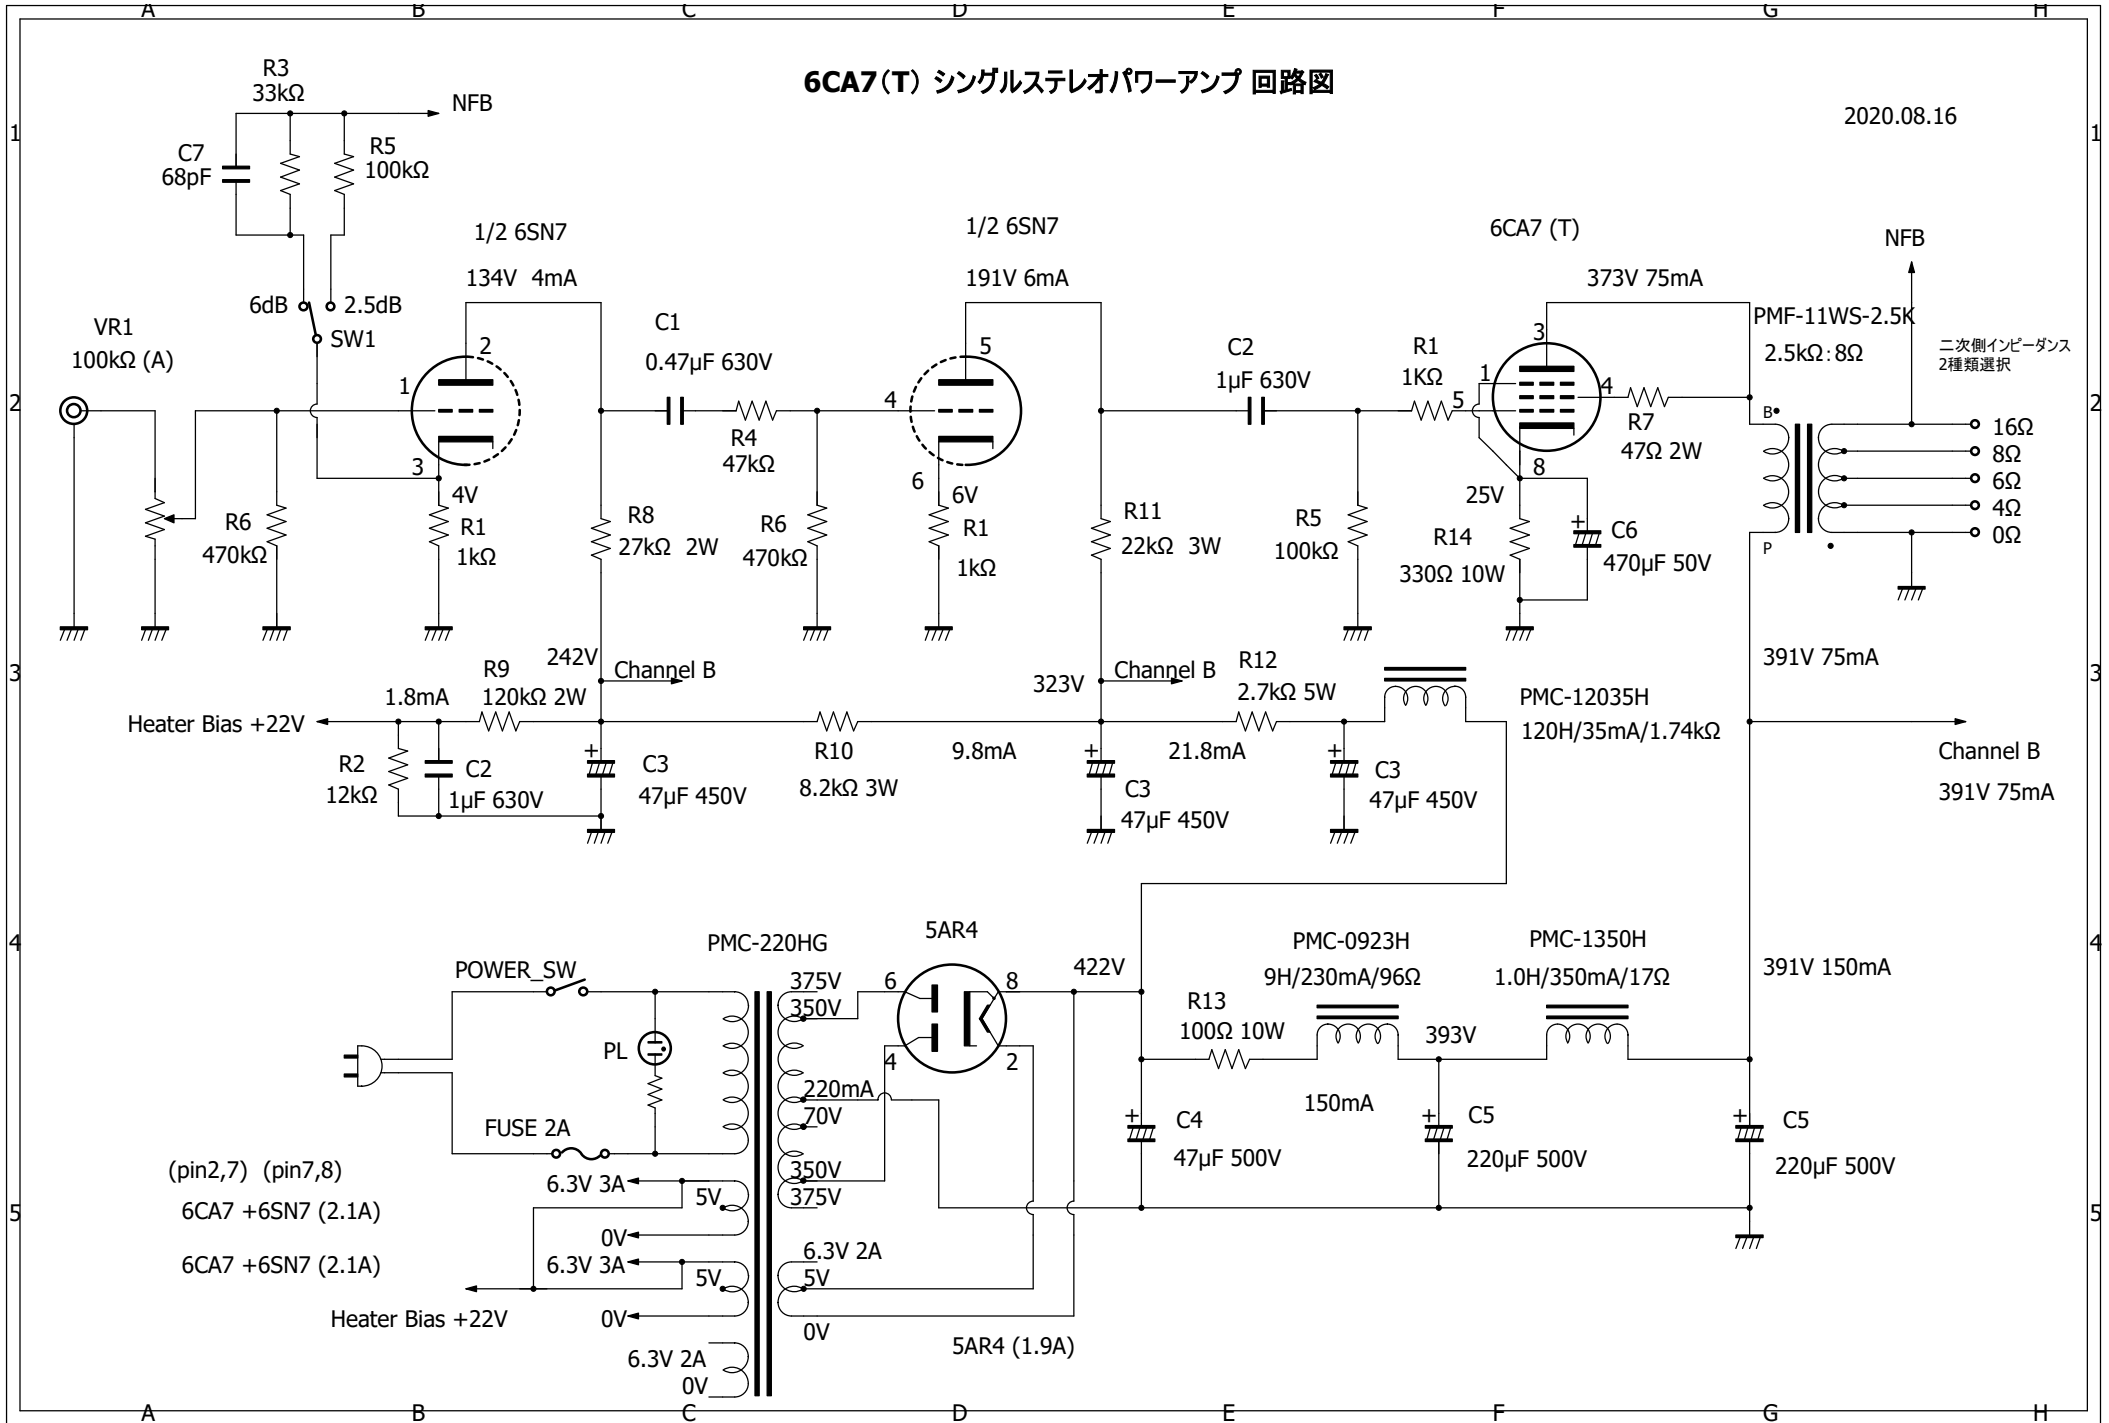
A B C D E F G H

6CA7（T） シングルステレオパワーアンプ 回路図

2020.08.16

1

R3
33kΩ
NFB
C7
68pF
R5
100kΩ

1/2 6SN7
134V 4mA
1/2 6SN7
191V 6mA
6CA7 (T)
373V 75mA
NFB
PMF-11WS-2.5K
2.5kΩ：8Ω
二次側インピーダンス
2種類選択

6dB
2.5dB
SW1
VR1
100kΩ (A)
C1
0.47μF 630V
C2
1μF 630V
R1
1KΩ

2

1 2 3
4V
R6
470kΩ
R1
1kΩ
R8
27kΩ 2W
R4
47kΩ
R6
470kΩ
4 5 6
6V
R1
1kΩ
R11
22kΩ 3W
R5
100kΩ
1 5 3 4 8
25V
R14
330Ω 10W
C6
470μF 50V
R7
47Ω 2W
B•
P
16Ω
8Ω
6Ω
4Ω
0Ω

3

242V
Channel B
323V
Channel B
R9
120kΩ 2W
1.8mA
R12
2.7kΩ 5W
PMC-12035H
120H/35mA/1.74kΩ
391V 75mA
Heater Bias +22V
R2
12kΩ
C2
1μF 630V
C3
47μF 450V
R10
8.2kΩ 3W
9.8mA
C3
47μF 450V
21.8mA
C3
47μF 450V
Channel B
391V 75mA

4

PMC-220HG
5AR4
422V
PMC-0923H
9H/230mA/96Ω
PMC-1350H
1.0H/350mA/17Ω
391V 150mA
POWER_SW
375V
350V
6
8
4
2
R13
100Ω 10W
393V
PL
220mA
70V
150mA
FUSE 2A
C4
47μF 500V
C5
220μF 500V
C5
220μF 500V
350V
375V
(pin2,7) (pin7,8)
6CA7 +6SN7 (2.1A)

5

6.3V 3A
5V
0V
6CA7 +6SN7 (2.1A)
6.3V 3A
5V
6.3V 2A
5V
Heater Bias +22V
0V
0V
5AR4 (1.9A)
6.3V 2A
0V

A B C D E F G H